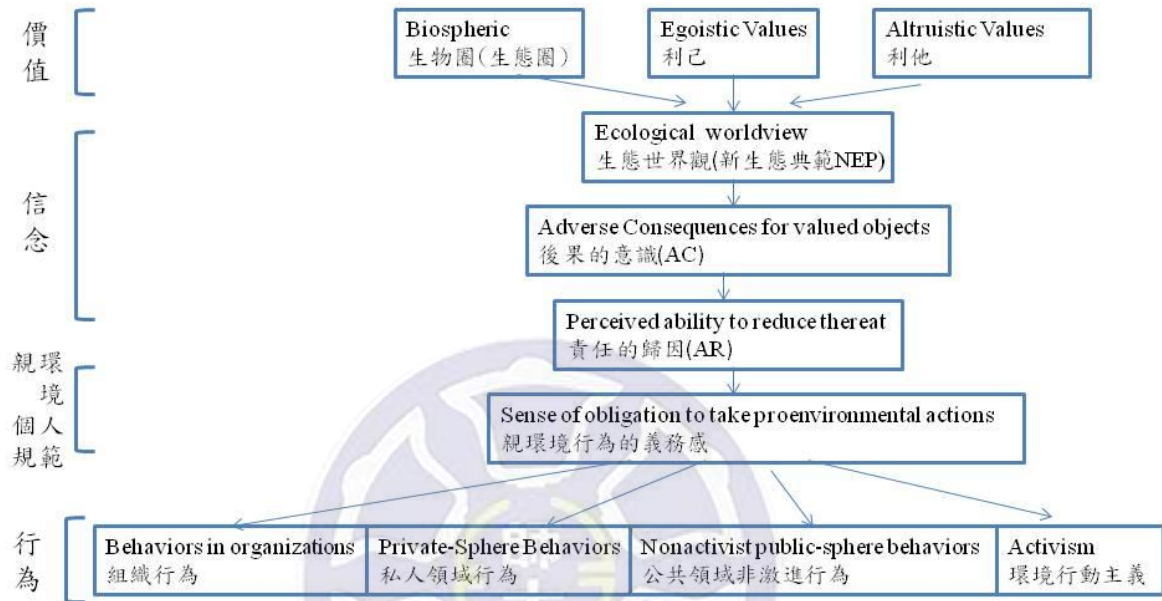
價值

Biospheric
生物圈(生態圈)

Egoistic Values
利己

Altruistic Values
利他

信念

Ecological worldview
生態世界觀(新生態典範NEP)

Adverse Consequences for valued objects
後果的意識(AC)

Perceived ability to reduce thereat
責任的歸因(AR)

親環境個人規範

Sense of obligation to take proenvironmental actions
親環境行為的義務感

行為

Behaviors in organizations
組織行為

Private-Sphere Behaviors
私人領域行為

Nonactivist public-sphere behaviors
公共領域非激進行為

Activism
環境行動主義